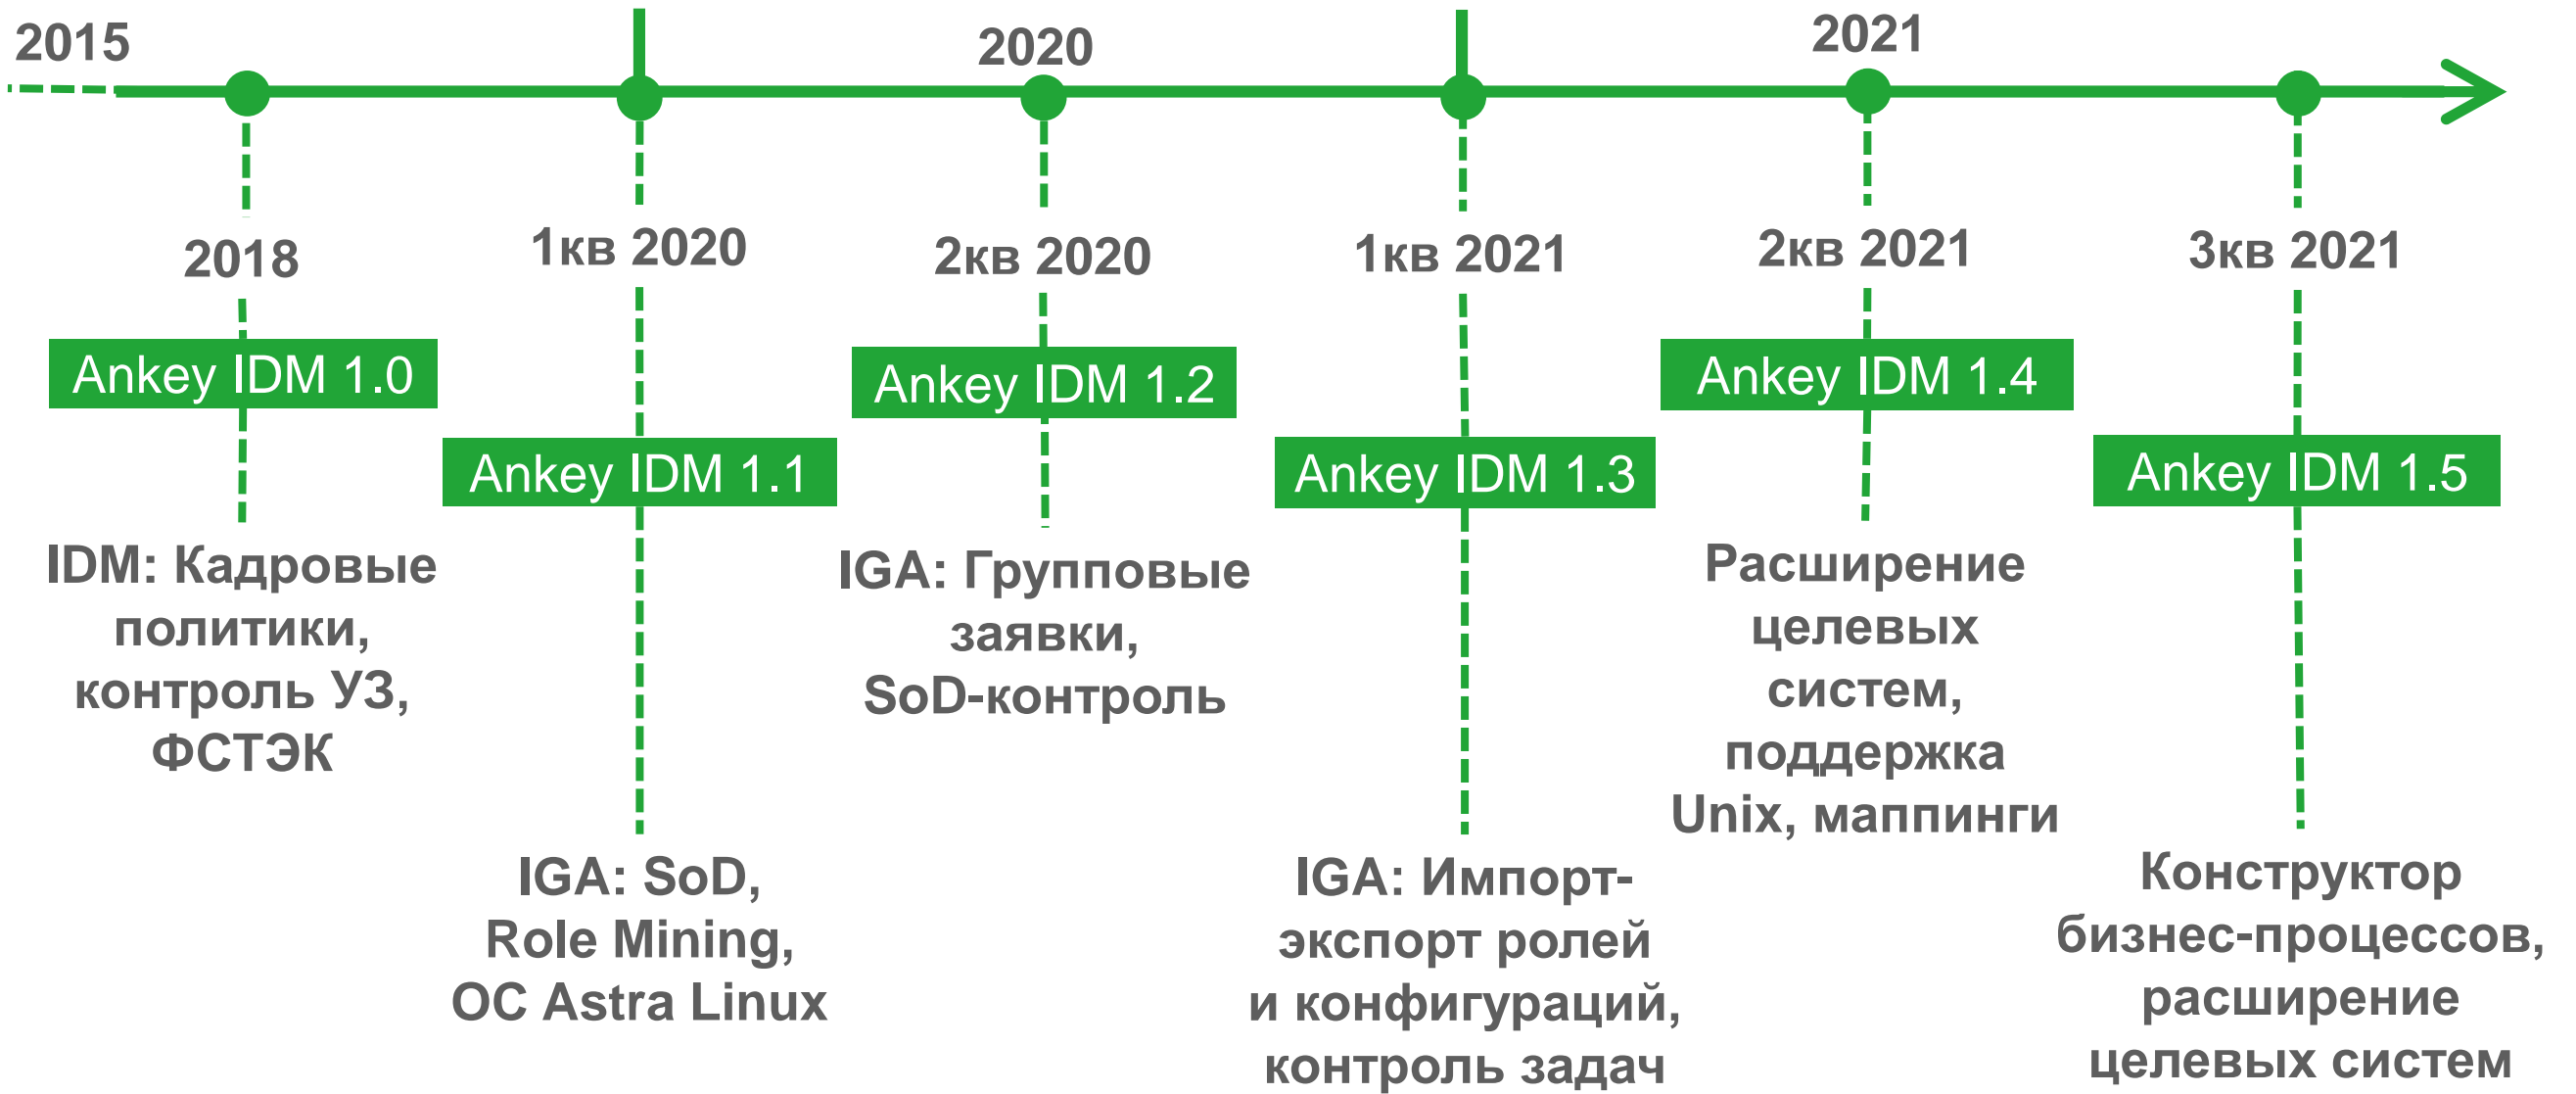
2015

2020

2021

2018

Ankey IDM 1.0

IDM: Кадровые политики, контроль УЗ, ФСТЭК

1кв 2020

Ankey IDM 1.1

IGA: SoD, Role Mining, ОС Astra Linux

2кв 2020

Ankey IDM 1.2

IGA: Групповые заявки, SoD-контроль

1кв 2021

Ankey IDM 1.3

IGA: Импорт-экспорт ролей и конфигураций, контроль задач

2кв 2021

Ankey IDM 1.4

Расширение целевых систем, поддержка Unix, маппинги

3кв 2021

Ankey IDM 1.5

Конструктор бизнес-процессов, расширение целевых систем